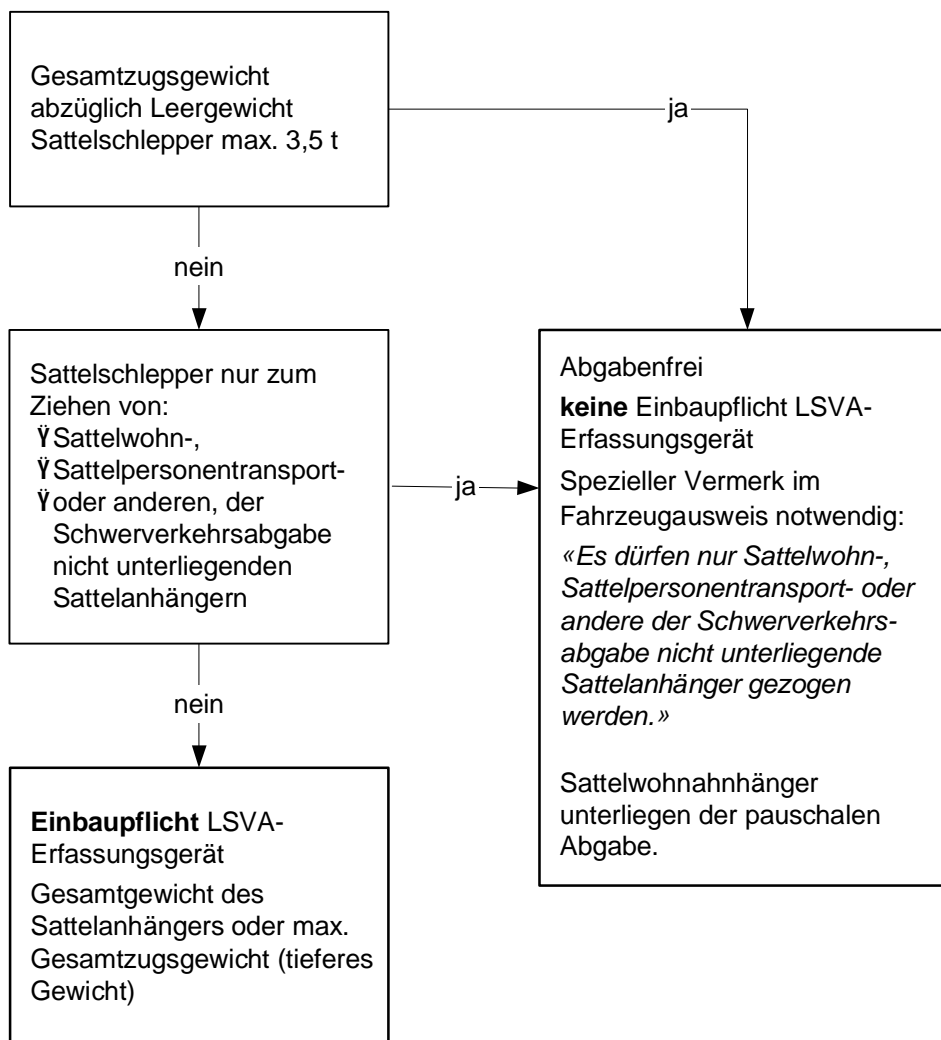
Gesamtzugsgewicht abzüglich Leergewicht Sattelschlepper max. 3,5 t

ja

nein

Sattelschlepper nur zum Ziehen von:
Ÿ Sattelwohn-,
Ÿ Sattelpersonentransport-
Ÿ oder anderen, der Schwerverkehrsabgabe nicht unterliegenden Sattelanhängern

ja

Abgabenfrei

**keine** Einbaupflicht LSVA-Erfassungsgerät

Spezieller Vermerk im Fahrzeugausweis notwendig:

*«Es dürfen nur Sattelwohn-, Sattelpersonentransport- oder andere der Schwerverkehrsabgabe nicht unterliegende Sattelanhänger gezogen werden.»*

Sattelwohnahnhänger unterliegen der pauschalen Abgabe.

nein

**Einbaupflicht** LSVA-Erfassungsgerät

Gesamtgewicht des Sattelanhängers oder max. Gesamtzugsgewicht (tieferes Gewicht)